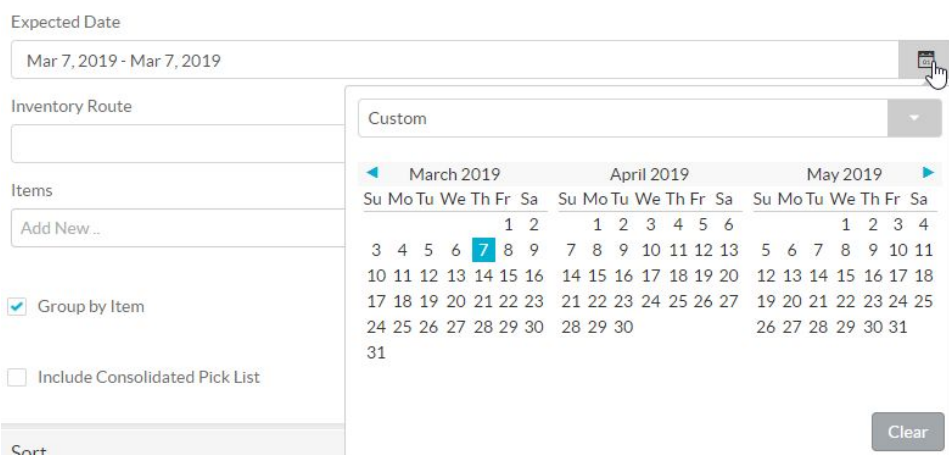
Expected Date

Mar 7, 2019 - Mar 7, 2019

Inventory Route

Items

Add New ..

Group by Item

Include Consolidated Pick List

Sort

Custom

March 2019

| Su | Mo | Tu | We | Th | Fr | Sa |
|---|---|---|---|---|---|---|
| | | | | | 1 | 2 |
| 3 | 4 | 5 | 6 | 7 | 8 | 9 |
| 10 | 11 | 12 | 13 | 14 | 15 | 16 |
| 17 | 18 | 19 | 20 | 21 | 22 | 23 |
| 24 | 25 | 26 | 27 | 28 | 29 | 30 |
| 31 | | | | | | |

April 2019

| Su | Mo | Tu | We | Th | Fr | Sa |
|---|---|---|---|---|---|---|
| | 1 | 2 | 3 | 4 | 5 | 6 |
| 7 | 8 | 9 | 10 | 11 | 12 | 13 |
| 14 | 15 | 16 | 17 | 18 | 19 | 20 |
| 21 | 22 | 23 | 24 | 25 | 26 | 27 |
| 28 | 29 | 30 | | | | |

May 2019

| Su | Mo | Tu | We | Th | Fr | Sa |
|---|---|---|---|---|---|---|
| | | | 1 | 2 | 3 | 4 |
| 5 | 6 | 7 | 8 | 9 | 10 | 11 |
| 12 | 13 | 14 | 15 | 16 | 17 | 18 |
| 19 | 20 | 21 | 22 | 23 | 24 | 25 |
| 26 | 27 | 28 | 29 | 30 | 31 | |

Clear